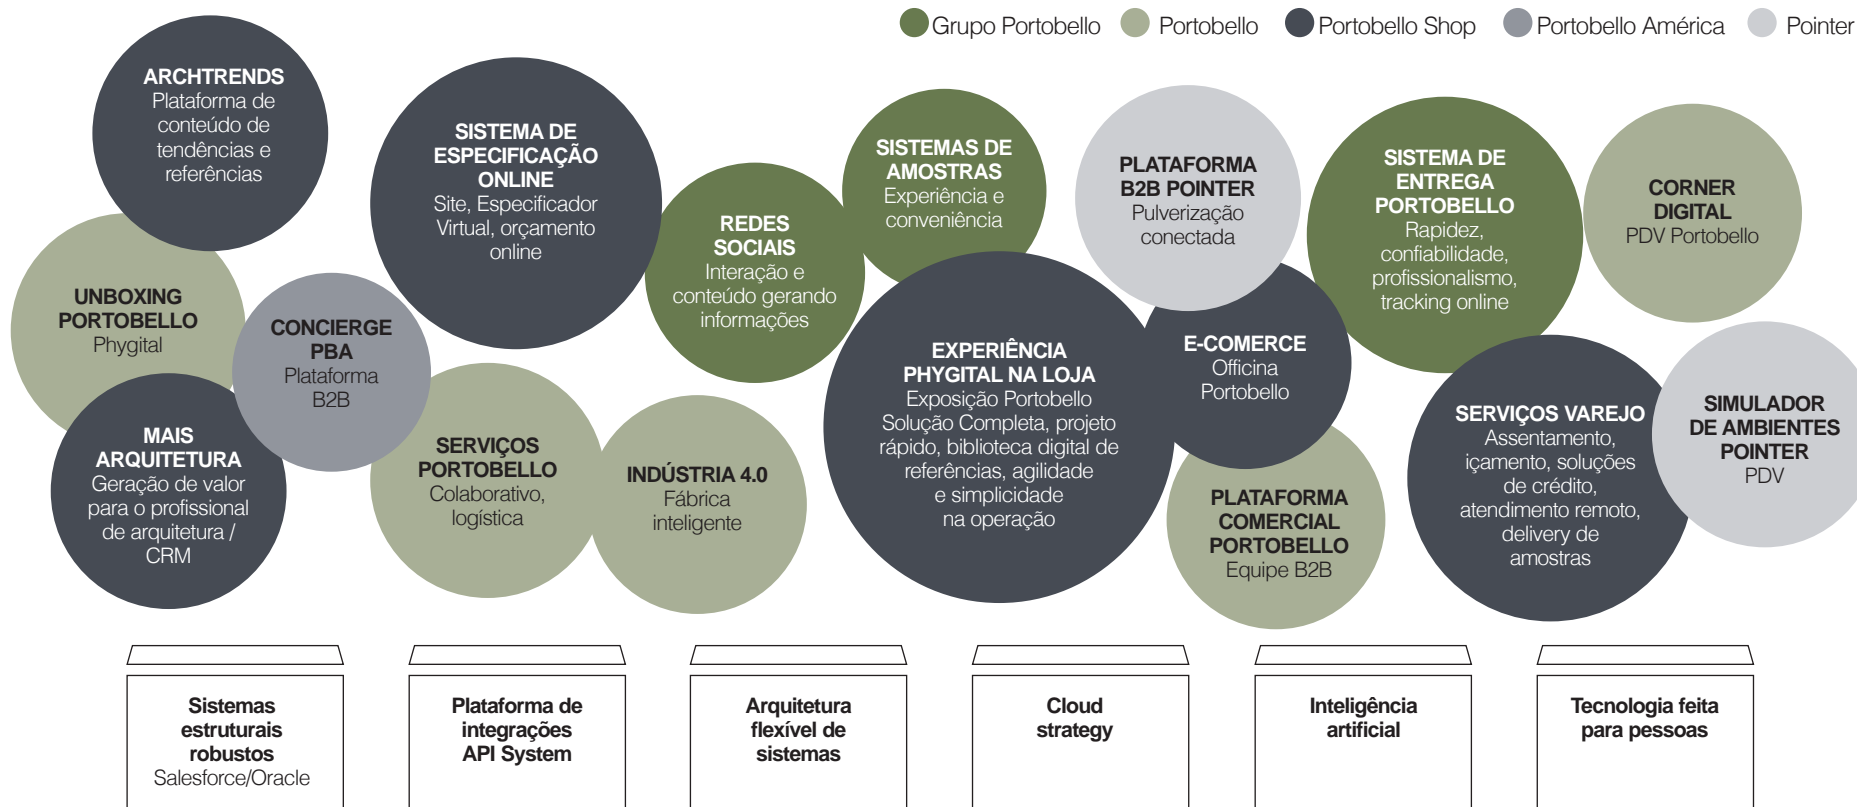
Grupo Portobello Portobello Portobello Shop Portobello América Pointer

ARCHTRENDS
Plataforma de conteúdo de tendências e referências

SISTEMA DE ESPECIFICAÇÃO ONLINE
Site, Especificador Virtual, orçamento online

REDES SOCIAIS
Interação e conteúdo gerando informações

SISTEMAS DE AMOSTRAS
Experiência e conveniência

PLATAFORMA B2B POINTER
Pulverização conectada

SISTEMA DE ENTREGA PORTOBELLO
Rapidez, confiabilidade, profissionalismo, tracking online

CORNER DIGITAL
PDV Portobello

UNBOXING PORTOBELLO
Phygital

CONCIERGE PBA
Plataforma B2B

MAIS ARQUITETURA
Geração de valor para o profissional de arquitetura / CRM

SERVIÇOS PORTOBELLO
Colaborativo, logística

INDÚSTRIA 4.0
Fábrica inteligente

EXPERIÊNCIA PHYGITAL NA LOJA
Exposição Portobello Solução Completa, projeto rápido, biblioteca digital de referências, agilidade e simplicidade na operação

E-COMERCE
Officina Portobello

PLATAFORMA COMERCIAL PORTOBELLO
Equipe B2B

SERVIÇOS VAREJO
Assentamento, içamento, soluções de crédito, atendimento remoto, delivery de amostras

SIMULADOR DE AMBIENTES POINTER
PDV

Sistemas estruturais robustos
Salesforce/Oracle

Plataforma de integrações API System

Arquitetura flexível de sistemas

Cloud strategy

Inteligência artificial

Tecnologia feita para pessoas